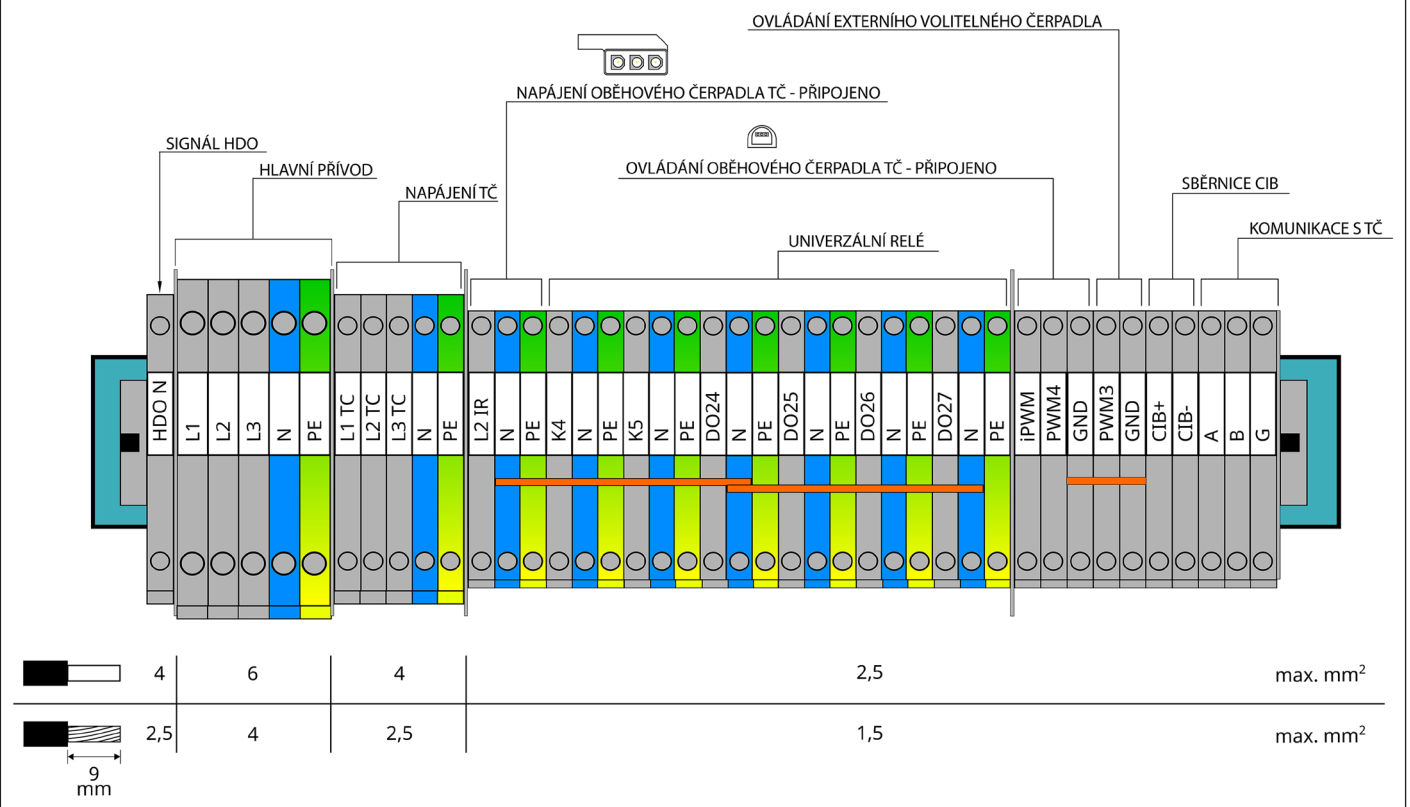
OVLÁDÁNÍ EXTERNÍHO VOLITELNÉHO ČERPADLA

NAPÁJENÍ OBĚHOVÉHO ČERPADLA TČ - PŘIPOJENO

OVLÁDÁNÍ OBĚHOVÉHO ČERPADLA TČ - PŘIPOJENO

SIGNÁL HDO

HLAVNÍ PŘÍVOD

NAPÁJENÍ TČ

SBĚRNICE CIB

KOMUNIKACE S TČ

UNIVERZÁLNÍ RELÉ

HDO N L1 L2 L3 N PE L1 TC L2 TC L3 TC N PE L2 IR N PE K4 N PE K5 N PE DO24 N PE DO25 N PE DO26 N PE DO27 N PE iPWM PWM4 GND PWM3 GND CIB+ CIB- A B G

| 4 | 6 | 4 | 2,5 | max. mm$^2$ |
|---|---|---|---|---|
| 2,5 | 4 | 2,5 | 1,5 | max. mm$^2$ |

9 mm